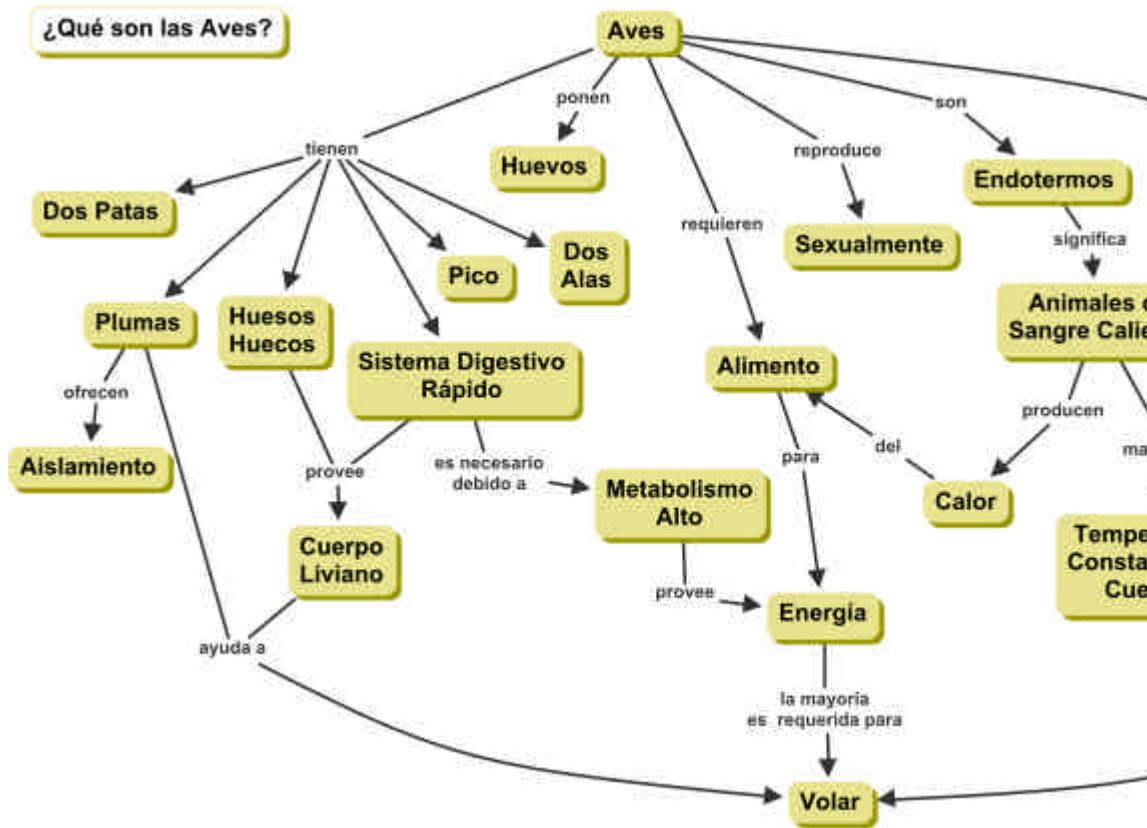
¿Qué son las Aves?

Aves

ponen

Huevos

tienen

Dos Patas

Plumas

Huesos Huecos

Sistema Digestivo Rápido

Pico

Dos Alas

requieren

reproduce

Sexualmente

son

Endotermos

significa

Animales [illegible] Sangre Calie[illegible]

ofrecen

Aislamiento

provee

Cuerpo Liviano

es necesario debido a

Metabolismo Alto

Alimento

para

del

Calor

producen

ma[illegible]

Tempe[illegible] Consta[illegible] Cue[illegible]

provee

Energía

ayuda a

la mayoria es requerida para

Volar